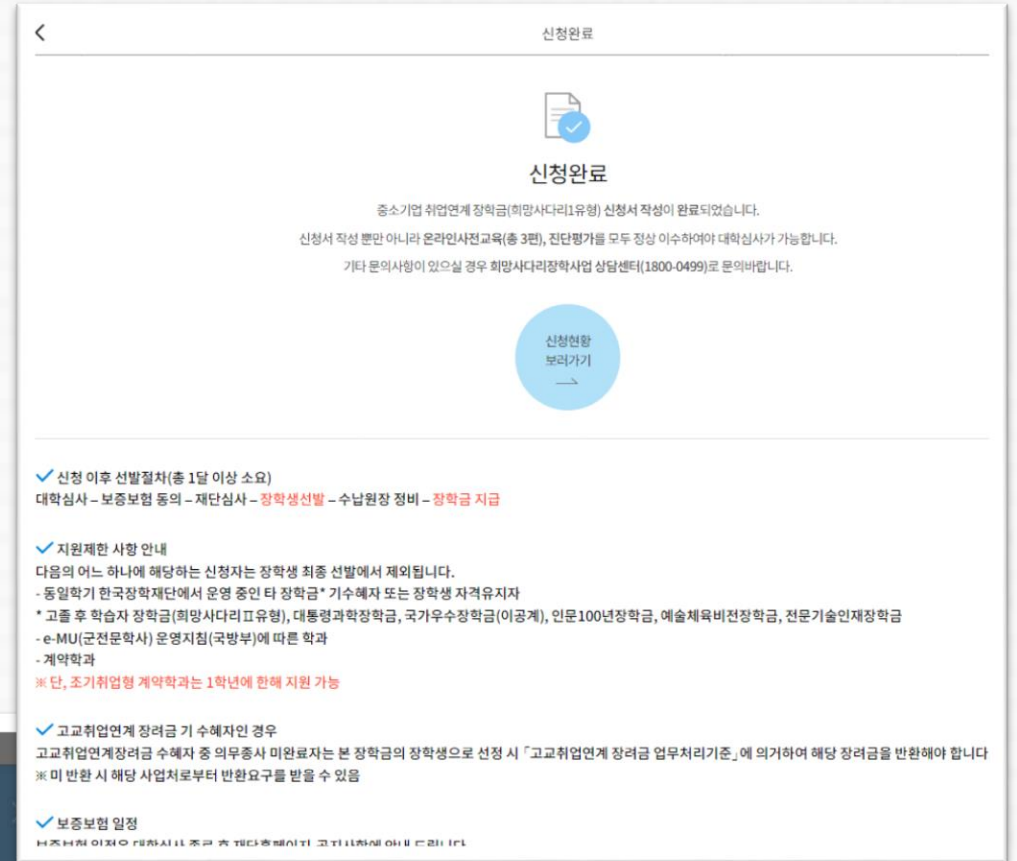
신청완료

신청완료

중소기업 취업연계 장학금(희망사다리1유형) 신청서 작성이 완료되었습니다.

신청서 작성 뿐만 아니라 온라인사전교육(총 3편), 진단평가를 모두 정상 이수하여야 대학심사가 가능합니다.

기타 문의사항이 있으실 경우 희망사다리장학사업 상담센터(1800-0499)로 문의바랍니다.

신청현황 보러가기 ⟶

신청 이후 선발절차(총 1달 이상 소요)
대학심사 – 보증보험 동의 – 재단심사 – 장학생선발 – 수납원장 정비 – 장학금 지급

지원제한 사항 안내
다음의 어느 하나에 해당하는 신청자는 장학생 최종 선발에서 제외됩니다.
- 동일학기 한국장학재단에서 운영 중인 타 장학금* 기수혜자 또는 장학생 자격유지자
* 고졸 후 학습자 장학금(희망사다리Ⅱ유형), 대통령과학장학금, 국가우수장학금(이공계), 인문100년장학금, 예술체육비전장학금, 전문기술인재장학금
- e-MU(군전문학사) 운영지침(국방부)에 따른 학과
- 계약학과
※ 단, 조기취업형 계약학과는 1학년에 한해 지원 가능

고교취업연계 장려금 기 수혜자인 경우
고교취업연계장려금 수혜자 중 의무종사 미완료자는 본 장학금의 장학생으로 선정 시 「고교취업연계 장려금 업무처리기준」에 의거하여 해당 장려금을 반환해야 합니다
※ 미 반환 시 해당 사업처로부터 반환요구를 받을 수 있음

보증보험 일정
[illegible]